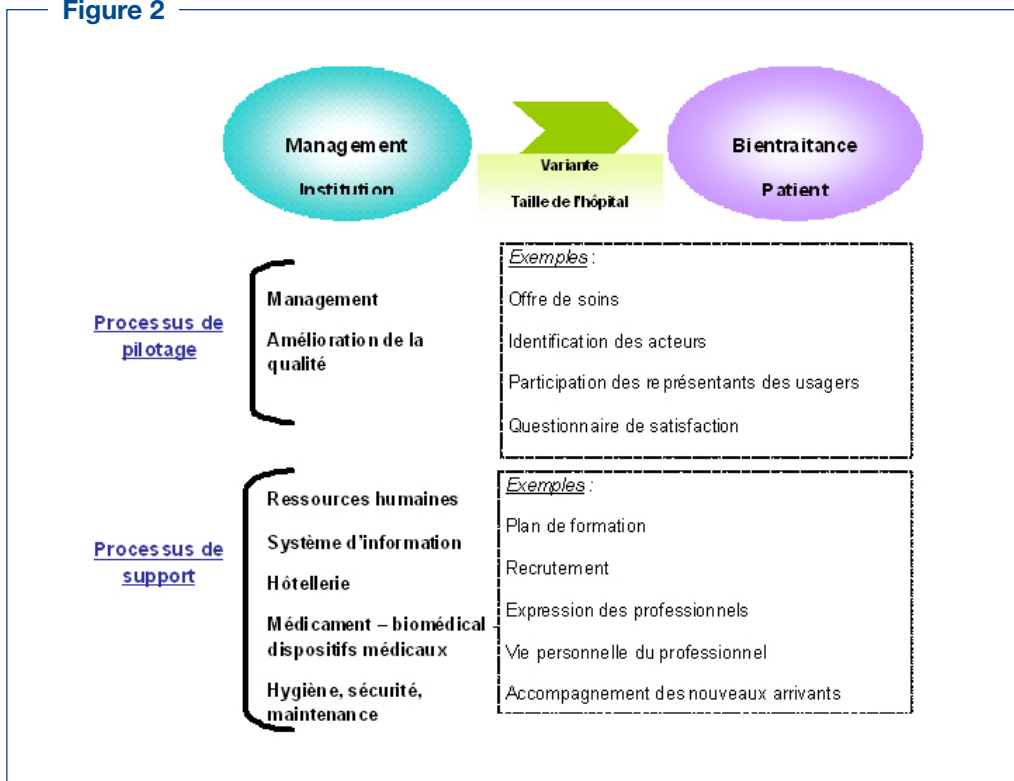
Figure 2

Management

Institution

Variante

Taille de l'hôpital

Bientraitance

Patient

Processus de pilotage

Management

Amélioration de la qualité

Exemples :

Offre de soins

Identification des acteurs

Participation des représentants des usagers

Questionnaire de satisfaction

Processus de support

Ressources humaines

Système d'information

Hôtellerie

Médicament – biomédical dispositifs médicaux

Hygiène, sécurité, maintenance

Exemples :

Plan de formation

Recrutement

Expression des professionnels

Vie personnelle du professionnel

Accompagnement des nouveaux arrivants